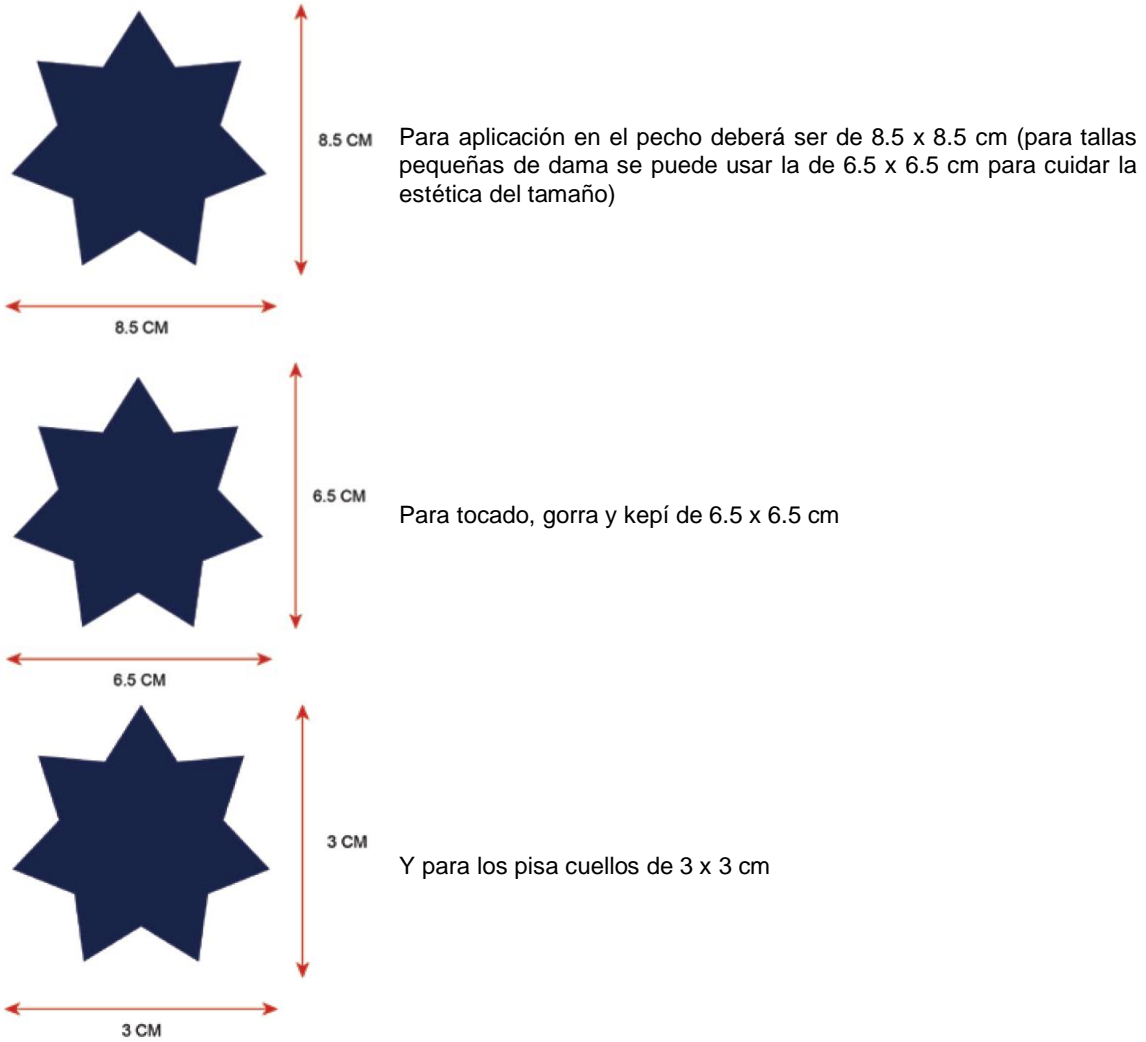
8.5 CM

Para aplicación en el pecho deberá ser de 8.5 x 8.5 cm (para tallas pequeñas de dama se puede usar la de 6.5 x 6.5 cm para cuidar la estética del tamaño)

8.5 CM

6.5 CM

Para tocado, gorra y kepí de 6.5 x 6.5 cm

6.5 CM

3 CM

Y para los pisa cuellos de 3 x 3 cm

3 CM